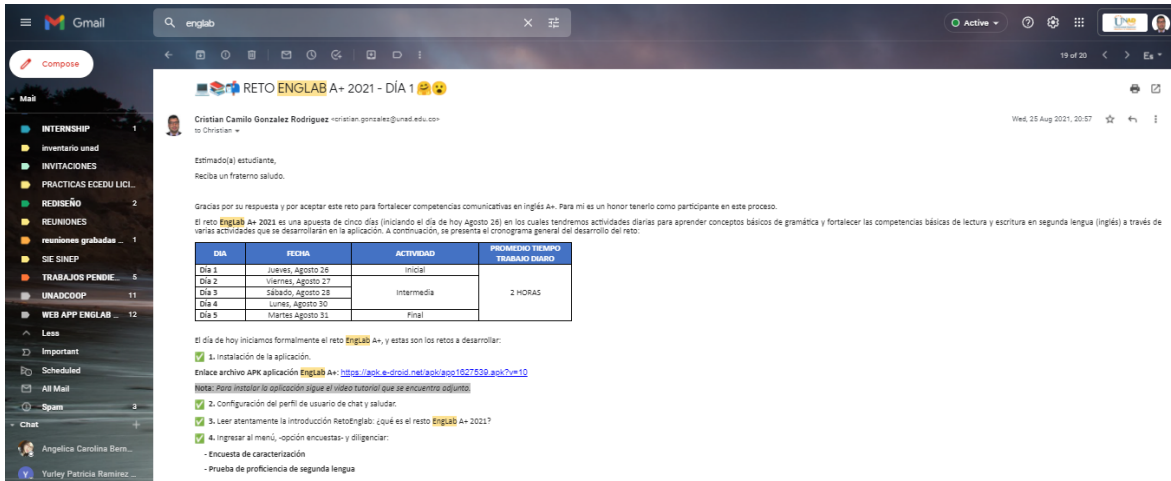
Gmail
englab
Active
Compose
Mail
INTERNSHIP 1
inventario unad
INVITACIONES
PRACTICAS ECEDU LICI...
REDISEÑO 2
REUNIONES
reuniones grabadas ... 1
SIE SINEP
TRABAJOS PENDIE... 5
UNADCOOP 11
WEB APP ENGLAB ... 12
Less
Important
Scheduled
All Mail
Spam 3
Chat
Angelica Carolina Bern...
Yurley Patricia Ramirez ...

19 of 20

RETO ENGLAB A+ 2021 - DÍA 1

Cristian Camilo Gonzalez Rodriguez <cristian.gonzalez@unad.edu.co>
to Christian
Wed, 25 Aug 2021, 20:57

Estimado(a) estudiante,
Reciba un fraterno saludo.

Gracias por su respuesta y por aceptar este reto para fortalecer competencias comunicativas en inglés A+. Para mi es un honor tenerlo como participante en este proceso.

El reto EngLab A+ 2021 es una apuesta de cinco días (iniciando el día de hoy Agosto 26) en los cuales tendremos actividades diarias para aprender conceptos básicos de gramática y fortalecer las competencias básicas de lectura y escritura en segunda lengua (inglés) a través de varias actividades que se desarrollarán en la aplicación. A continuación, se presenta el cronograma general del desarrollo del reto:

| DIA | FECHA | ACTIVIDAD | PROMEDIO TIEMPO TRABAJO DIARIO |
|---|---|---|---|
| Día 1 | Jueves, Agosto 26 | Inicial | 2 HORAS |
| Día 2 | Viernes, Agosto 27 | Intermedia | |
| Día 3 | Sábado, Agosto 28 | | |
| Día 4 | Lunes, Agosto 30 | | |
| Día 5 | Martes Agosto 31 | Final | |

El día de hoy iniciamos formalmente el reto EngLab A+, y estas son los retos a desarrollar:
1. Instalación de la aplicación.
Enlace archivo APK aplicación EngLab A+: https://apk.e-droid.net/apk/app1627539.apk?v=10
Nota: Para instalar la aplicación sigue el video tutorial que se encuentra adjunto.
2. Configuración del perfil de usuario de chat y saludar.
3. Leer atentamente la introducción RetoEnglab: ¿qué es el resto EngLab A+ 2021?
4. Ingresar al menú, -opción encuestas- y diligenciar:
- Encuesta de caracterización
- Prueba de proficiencia de segunda lengua